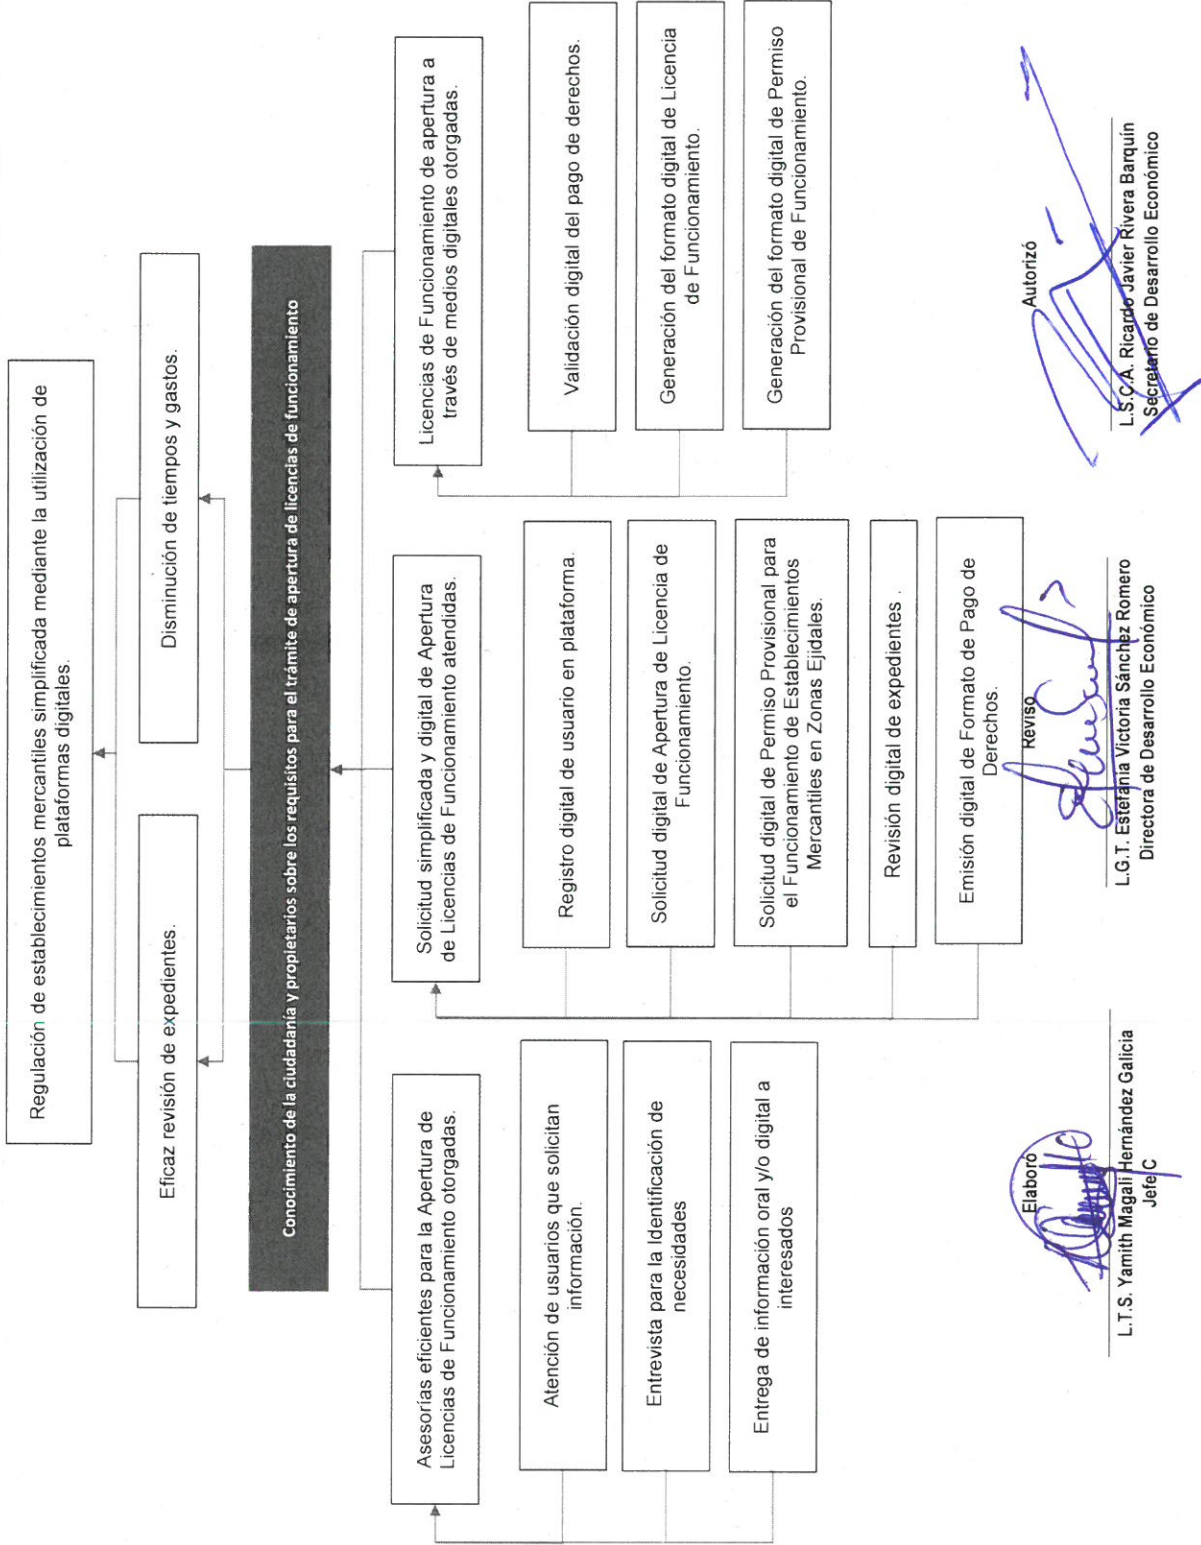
Regulación de establecimientos mercantiles simplificada mediante la utilización de plataformas digitales.

Eficaz revisión de expedientes.

Disminución de tiempos y gastos.

Conocimiento de la ciudadanía y propietarios sobre los requisitos para el trámite de apertura de licencias de funcionamiento

Asesorías eficientes para la Apertura de Licencias de Funcionamiento otorgadas.

Atención de usuarios que solicitan información.

Entrevista para la Identificación de necesidades

Entrega de información oral y/o digital a interesados

Solicitud simplificada y digital de Apertura de Licencias de Funcionamiento atendidas.

Registro digital de usuario en plataforma.

Solicitud digital de Apertura de Licencia de Funcionamiento.

Solicitud digital de Permiso Provisional para el Funcionamiento de Establecimientos Mercantiles en Zonas Ejidales.

Revisión digital de expedientes .

Emisión digital de Formato de Pago de Derechos.

Licencias de Funcionamiento de apertura a través de medios digitales otorgadas.

Validación digital del pago de derechos.

Generación del formato digital de Licencia de Funcionamiento.

Generación del formato digital de Permiso Provisional de Funcionamiento.

Elaboró
L.T.S. Yamith Magali Hernández Galicia
Jefe C

Revisó
L.G.T. Estefanía Victoria Sánchez Romero
Directora de Desarrollo Económico

Autorizó
L.S.C.A. Ricardo Javier Rivera Barquín
Secretario de Desarrollo Económico